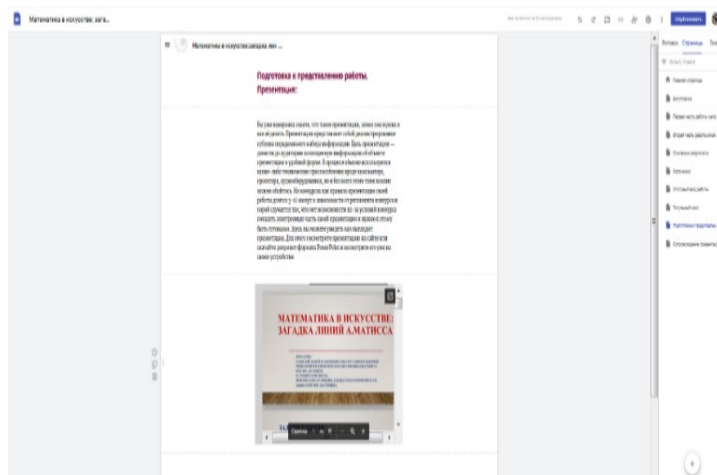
Математика в искусстве: загa...

Опубликовать

Математика в искусстве:загадка лин ...

Подготовка к представлению работы. Презентация:

Вы уже наверняка знаете, что такое презентация, зачем она нужна и как ее делать. Презентация представляет собой демонстрационную публику определенного набора информации. Цель презентации — донести до аудитории полноценную информацию об объекте презентации в удобной форме. В процессе обычно используются какие-либо технические средства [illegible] проектора, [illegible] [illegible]

МАТЕМАТИКА В ИСКУССТВЕ: ЗАГАДКА ЛИНИЙ А.МАТИССА

Вставка Страницы

Главная страница

Введение

Первая часть работы

Вторая часть работы

Основные вопросы

Заключение

Итоги и выводы

Третий этап

Подготовка к представлению

Сопровождение презентации